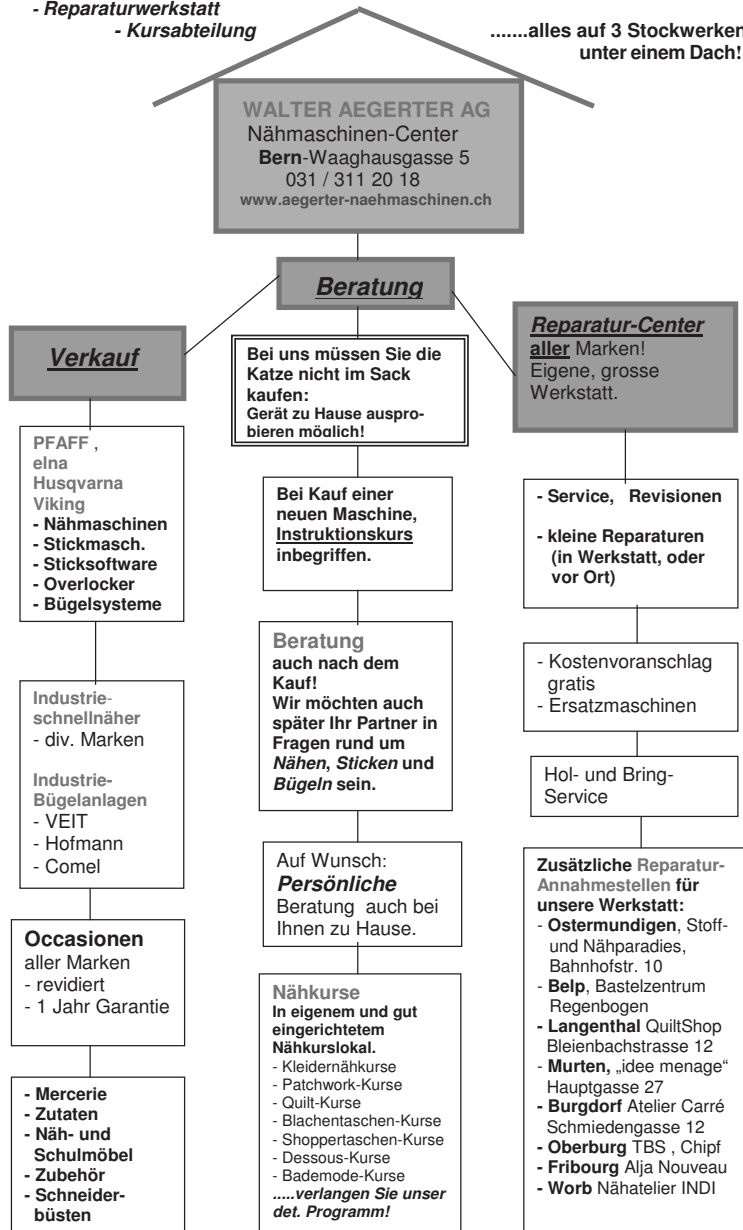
- Reparaturwerkstatt
- Kursabteilung

.......alles auf 3 Stockwerken unter einem Dach!

WALTER AEGERTER AG
Nähmaschinen-Center
Bern-Waaghausgasse 5
031 / 311 20 18
www.aegerter-naehmaschinen.ch

Beratung

Verkauf

PFAFF, elna Husqvarna Viking
- Nähmaschinen
- Stickmasch.
- Sticksoftware
- Overlocker
- Bügelsysteme

Industrieschnellnäher
- div. Marken

Industrie-Bügelanlagen
- VEIT
- Hofmann
- Comel

Occasionen
aller Marken
- revidiert
- 1 Jahr Garantie

- Mercerie
- Zutaten
- Näh- und Schulmöbel
- Zubehör
- Schneiderbüsten

Bei uns müssen Sie die Katze nicht im Sack kaufen:
Gerät zu Hause ausprobieren möglich!

Bei Kauf einer neuen Maschine, Instruktionskurs inbegriffen.

Beratung
auch nach dem Kauf!
Wir möchten auch später Ihr Partner in Fragen rund um Nähen, Sticken und Bügeln sein.

Auf Wunsch:
Persönliche
Beratung auch bei Ihnen zu Hause.

Nähkurse
In eigenem und gut eingerichtetem Nähkurslokal.
- Kleidernähkurse
- Patchwork-Kurse
- Quilt-Kurse
- Blachentaschen-Kurse
- Shoppertaschen-Kurse
- Dessous-Kurse
- Bademode-Kurse
.....verlangen Sie unser det. Programm!

Reparatur-Center
aller Marken!
Eigene, grosse Werkstatt.

- Service, Revisionen
- kleine Reparaturen (in Werkstatt, oder vor Ort)

- Kostenvoranschlag gratis
- Ersatzmaschinen

Hol- und Bring-Service

Zusätzliche Reparatur-Annahmestellen für unsere Werkstatt:
- Ostermundigen, Stoff- und Nähparadies, Bahnhofstr. 10
- Belp, Bastelzentrum Regenbogen
- Langenthal QuiltShop Bleienbachstrasse 12
- Murten, „idee menage" Hauptgasse 27
- Burgdorf Atelier Carré Schmiedengasse 12
- Oberburg TBS , Chipf
- Fribourg Alja Nouveau
- Worb Nähatelier INDI